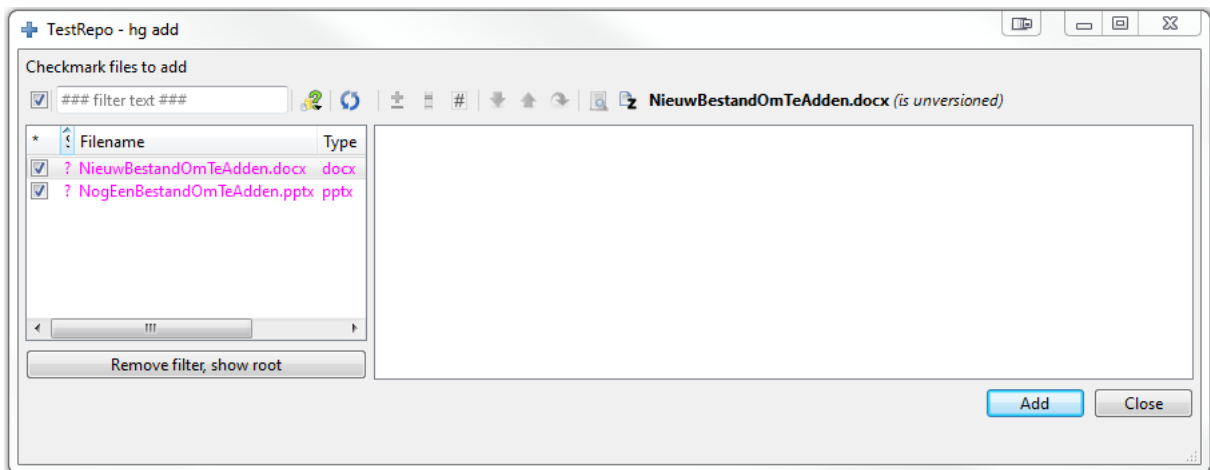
TestRepo - hg add

Checkmark files to add

### filter text ###

NieuwBestandOmTeAdden.docx *(is unversioned)*

| * | S | Filename | Type |
|---|---|---|---|
| ☑ | ? | NieuwBestandOmTeAdden.docx | docx |
| ☑ | ? | NogEenBestandOmTeAdden.pptx | pptx |

Remove filter, show root

Add

Close